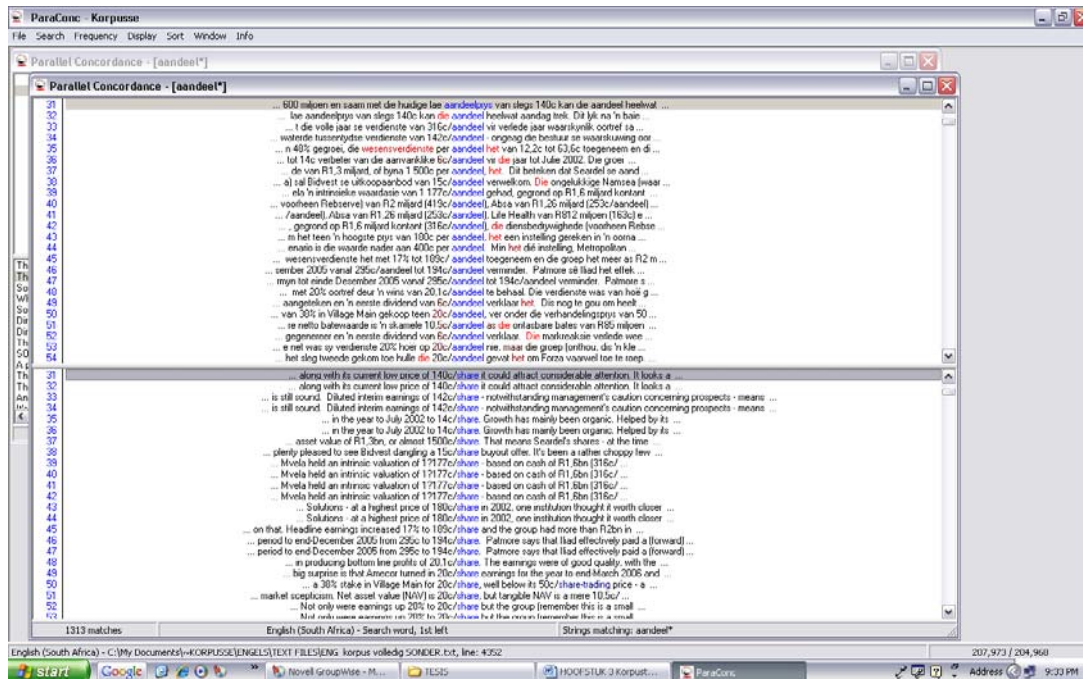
ParaConc - Korpusse

File Search Frequency Display Sort Window Info

Parallel Concordance - [aandeel*]

Parallel Concordance - [aandeel*]

31 ... 600 miljoen en saam met die huidige lae aandeelprys van slegs 140c kan die aandeel heelwat ...
32 ... lae aandeelprys van slegs 140c kan die aandeel heelwat aandag trek. Dit lyk na 'n baie ...
33 ... t die volle jaar se verdienste van 316c/aandeel vir verlede jaar waarskynlik oortref sa ...
34 ... waterde tussentydse verdienste van 142c/aandeel - ongeag die bestuur se waarskuwing oor ...
35 ... n 48% gegroei, die wesensverdienste per aandeel het van 12,2c tot 63,6c toegeneem en di ...
36 ... tot 14c verbeter van die aanvanklike 6c/aandeel vir die jaar tot Julie 2002. Die groei ...
37 ... de van R1,3 miljard, of byna 1 500c per aandeel, het. Dit beteken dat Seardel se aand ...
38 ... a) sal Bidvest se uitkoopaanbod van 15c/aandeel verwelkom. Die ongelukkige Namsea (waar ...
39 ... ela 'n intrinsieke waardasie van 1 177c/aandeel gehad, gegrond op R1,6 miljard kontant ...
40 ... voorheen Rebserve) van R2 miljard (419c/aandeel), Absa van R1,26 miljard (253c/aandeel) ...
41 ... /aandeel), Absa van R1,26 miljard (253c/aandeel), Life Health van R812 miljoen (163c) e ...
42 ... , gegrond op R1,6 miljard kontant (316c/aandeel), die diensbedrywighede (voorheen Rebse ...
43 ... m het teen 'n hoogste prys van 180c per aandeel, het een instelling gereken in 'n oorna ...
44 ... enario is die waarde nader aan 400c per aandeel. Min het dié instelling, Metropolitan ...
45 ... wesensverdienste het met 17% tot 189c/ aandeel toegeneem en die groep het meer as R2 m ...
46 ... sember 2005 vanaf 295c/aandeel tot 194c/aandeel verminder. Patmore sê Iliad het effek ...
47 ... mym tot einde Desember 2005 vanaf 295c/aandeel tot 194c/aandeel verminder. Patmore s ...
48 ... met 20% oortref deur 'n wins van 20,1c/aandeel te behaal. Die verdienste was van hoë g ...
49 ... aangeteken en 'n eerste dividend van 6c/aandeel verklaar het. Die nog te gou om heelt ...
50 ... van 38% in Village Main gekoop teen 20c/aandeel, ver onder die verhandelingsprys van 50 ...
51 ... re netto batewaarde is 'n skamele 10,5c/aandeel as die ontasbare bates van R85 miljoen ...
52 ... gegenereer en 'n eerste dividend van 6c/aandeel verklaar. Die markreaksie verlede wee ...
53 ... e net was sy verdienste 20% hoer op 20c/aandeel nie, maar die groep (onthou, dis 'n klei ...
54 ... het sleg tweede gekom toe hulle die 20c/aandeel gevat het om Forza vaarwel toe te roep ...

31 ... along with its current low price of 140c/share it could attract considerable attention. It looks a ...
32 ... along with its current low price of 140c/share it could attract considerable attention. It looks a ...
33 ... is still sound. Diluted interim earnings of 142c/share - notwithstanding management's caution concerning prospects - means ...
34 ... is still sound. Diluted interim earnings of 142c/share - notwithstanding management's caution concerning prospects - means ...
35 ... in the year to July 2002 to 14c/share. Growth has mainly been organic. Helped by its ...
36 ... in the year to July 2002 to 14c/share. Growth has mainly been organic. Helped by its ...
37 ... asset value of R1,3bn, or almost 1500c/share. That means Seardel's shares - at the time ...
38 ... plenty pleased to see Bidvest dangling a 15c/share buyout offer. It's been a rather choppy few ...
39 ... Mvela held an intrinsic valuation of 1?177c/share - based on cash of R1,6bn (316c/ ...
40 ... Mvela held an intrinsic valuation of 1?177c/share - based on cash of R1,6bn (316c/ ...
41 ... Mvela held an intrinsic valuation of 1?177c/share - based on cash of R1,6bn (316c/ ...
42 ... Mvela held an intrinsic valuation of 1?177c/share - based on cash of R1,6bn (316c/ ...
43 ... Solutions - at a highest price of 180c/share in 2002, one institution thought it worth closer ...
44 ... Solutions - at a highest price of 180c/share in 2002, one institution thought it worth closer ...
45 ... on that. Headline earnings increased 17% to 189c/share and the group had more than R2bn in ...
46 ... period to end-December 2005 from 295c to 194c/share. Patmore says that Iliad effectively paid a (forward) ...
47 ... period to end-December 2005 from 295c to 194c/share. Patmore says that Iliad effectively paid a (forward) ...
48 ... in producing bottom line profits of 20.1c/share. The earnings were of good quality, with the ...
49 ... big surprise is that Amecor turned in 20c/share earnings for the year to end-March 2006 and ...
50 ... a 38% stake in Village Main for 20c/share, well below its 50c/share-trading price - a ...
51 ... market scepticism. Net asset value (NAV) is 20c/share, but tangible NAV is a mere 10.5c/ ...
52 ... Not only were earnings up 20% to 20c/share but the group (remember this is a small ...
53 ... Not only were earnings up 20% to 20c/share but the group (remember this is a small ...

1313 matches | English (South Africa) - Search word, 1st left | Strings matching: aandeel*

English (South Africa) - C:\My Documents\~KORPUSSE\ENGELS\TEXT FILES\ENG korpus volledig SONDER.txt, line: 4352 | 207,973 / 204,968

start | Google | Novell GroupWise - M... | TESIS | HOOFSTUK 3 Korpust... | ParaConc | Address | 9:33 PM